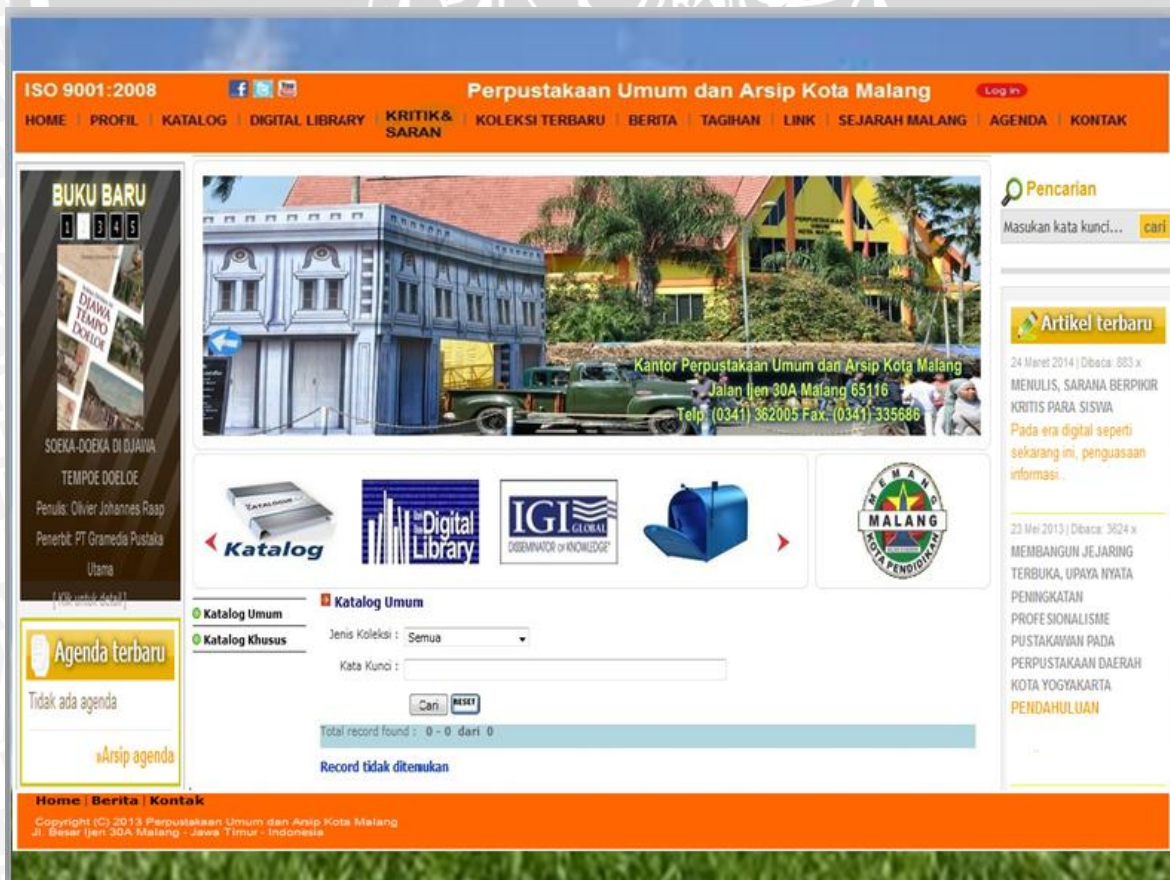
ISO 9001:2008

Perpustakaan Umum dan Arsip Kota Malang

Log in

HOME | PROFIL | KATALOG | DIGITAL LIBRARY | KRITIK& SARAN | KOLEKSI TERBARU | BERITA | TAGIHAN | LINK | SEJARAH MALANG | AGENDA | KONTAK

BUKU BARU

1 2 3 4 5

DJAWA TEMPO DOELOE

SOEKA-DOEKA DI DJAWA TEMPOE DOELOE

Penulis: Olivier Johannes Raap

Penerbit: PT Gramedia Pustaka Utama

[Klik untuk detail]

Agenda terbaru

Tidak ada agenda

»Arsip agenda

Kantor Perpustakaan Umum dan Arsip Kota Malang
Jalan Ijen 30A Malang 65116
Telp. (0341) 362005 Fax. (0341) 335686

Katalog

Digital Library

IGI GLOBAL
DISSEMINATOR of KNOWLEDGE

MALANG

Katalog Umum

Katalog Khusus

Katalog Umum

Jenis Koleksi : Semua

Kata Kunci :

Cari RESET

Total record found : 0 - 0 dari 0

Record tidak ditemukan

Pencarian

Masukan kata kunci... cari

Artikel terbaru

24 Maret 2014 | Dibaca: 883 x

MENULIS, SARANA BERPIKIR KRITIS PARA SISWA

Pada era digital seperti sekarang ini, penguasaan informasi..

23 Mei 2013 | Dibaca: 3624 x

MEMBANGUN JEJARING TERBUKA, UPAYA NYATA PENINGKATAN PROFESIONALISME PUSTAKAWAN PADA PERPUSTAKAAN DAERAH KOTA YOGYAKARTA

PENDAHULUAN

Home | Berita | Kontak

Copyright (C) 2013 Perpustakaan Umum dan Arsip Kota Malang
Jl. Besar Ijen 30A Malang - Jawa Timur - Indonesia